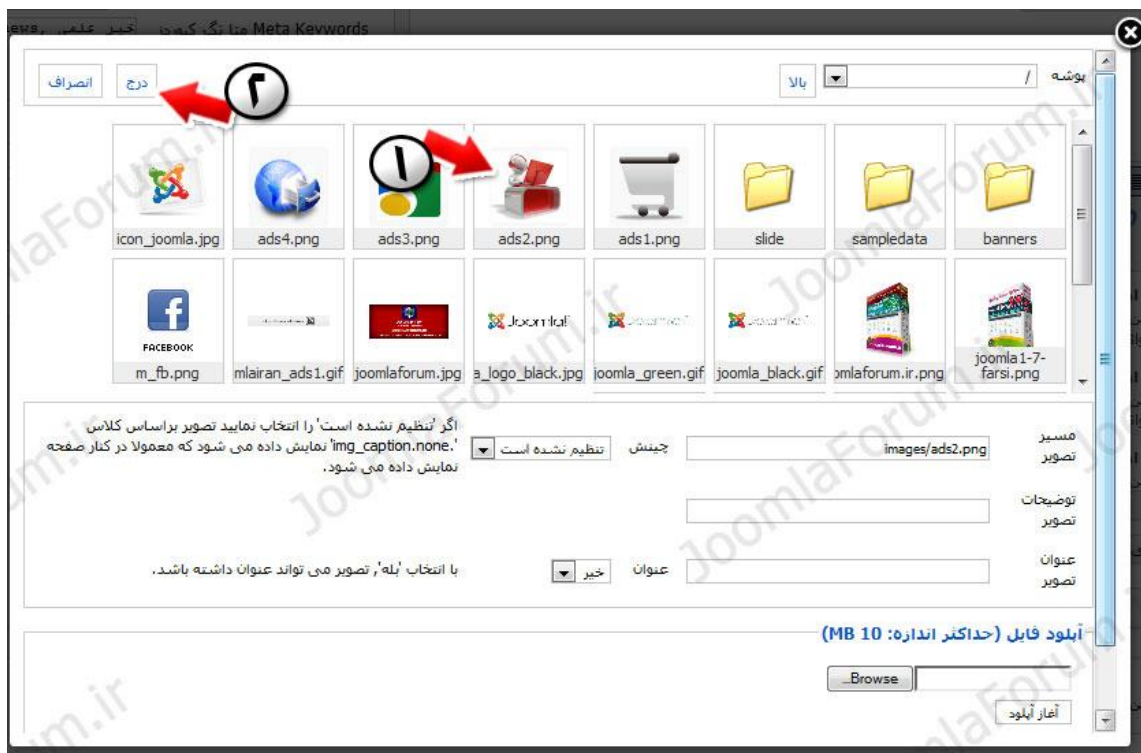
Meta Keywords متا تگ کیوردز خبر علمی، news

پوشه /
بالا

درج انصراف

۲

۱

icon_joomla.jpg
ads4.png
ads3.png
ads2.png
ads1.png
slide
sampledata
banners

FACEBOOK
m_fb.png
mlairan_ads1.gif
joomlaforum.jpg
a_logo_black.jpg
joomla_green.gif
joomla_black.gif
omlaforum.ir.png
joomla1-7-farsi.png

مسیر تصویر
images/ads2.png
چینش
تنظیم نشده است
اگر 'تنظیم نشده است' را انتخاب نمایید تصویر براساس کلاس 'img_caption.none.' نمایش داده می شود که معمولا در کنار صفحه نمایش داده می شود.

توضیحات تصویر

عنوان تصویر
عنوان
خیر
با انتخاب 'بله'، تصویر می تواند عنوان داشته باشد.

آپلود فایل (حداکثر اندازه: 10 MB)

Browse...
آغاز آپلود

JoomlaForum.ir